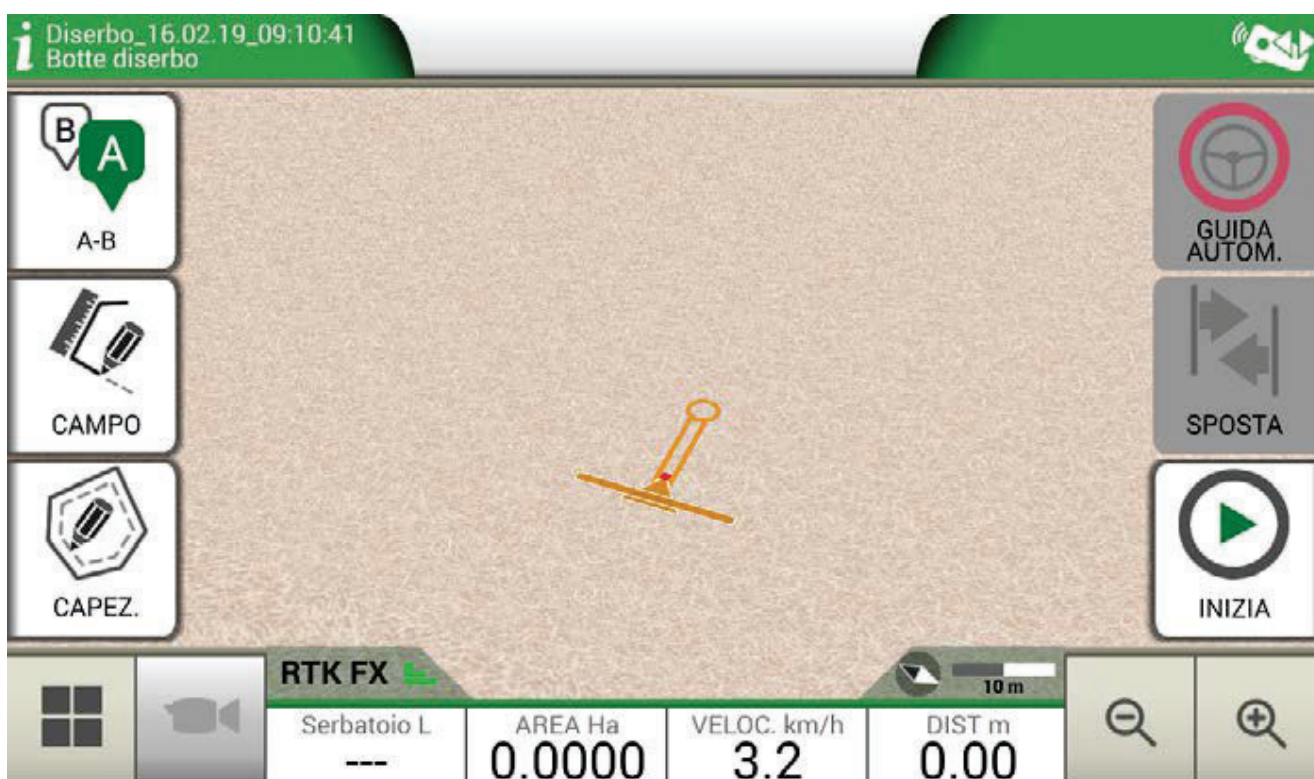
i Diserbo_16.02.19_09:10:41
Botte diserbo

B A
A-B

CAMPO

CAPEZ.

GUIDA AUTOM.

SPOSTA

INIZIA

RTK FX

10 m

| Serbatoio L | AREA Ha | VELOC. km/h | DIST m |
|---|---|---|---|
| --- | 0.0000 | 3.2 | 0.00 |